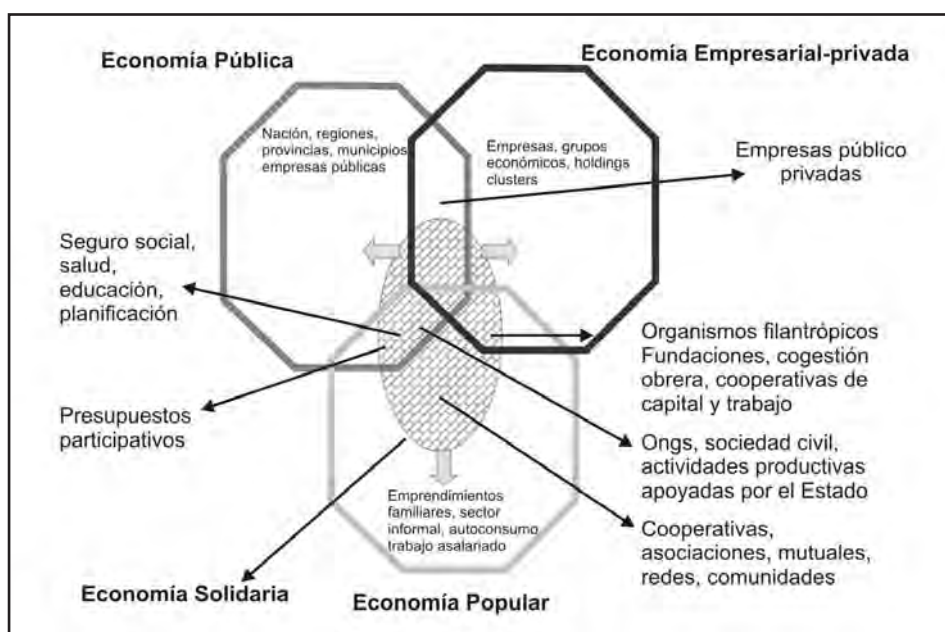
Economía Pública

Economía Empresarial-privada

Nación, regiones, provincias, municipios empresas públicas

Empresas, grupos económicos, holdings clusters

Empresas público privadas

Seguro social, salud, educación, planificación

Organismos filantrópicos Fundaciones, cogestión obrera, cooperativas de capital y trabajo

Presupuestos participativos

Ongs, sociedad civil, actividades productivas apoyadas por el Estado

Emprendimientos familiares, sector informal, autoconsumo trabajo asalariado

Cooperativas, asociaciones, mutuales, redes, comunidades

Economía Solidaria

Economía Popular